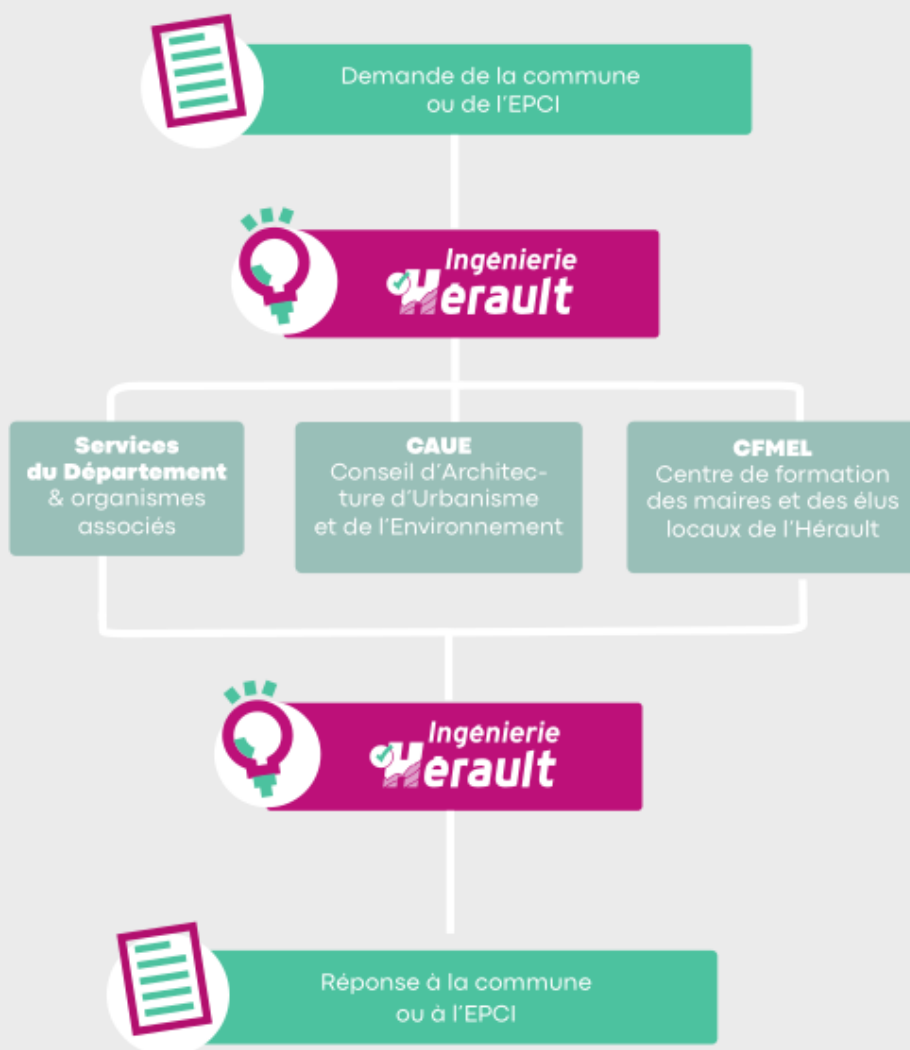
Demande de la commune ou de l'EPCI

Ingenierie Herault

Services du Département & organismes associés

CAUE
Conseil d'Architecture d'Urbanisme et de l'Environnement

CFMEL
Centre de formation des maires et des élus locaux de l'Hérault

Ingenierie Herault

Réponse à la commune ou à l'EPCI